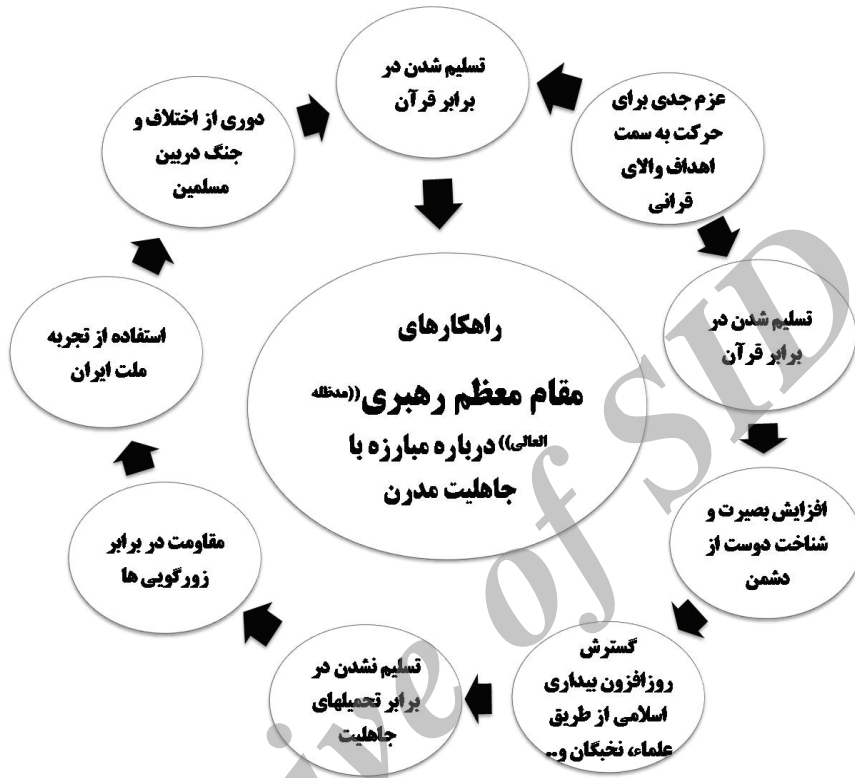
تسلیم شدن در برابر قرآن

عزم جدی برای حرکت به سمت اهداف والای قرآنی

دوری از اختلاف و جنگ دربین مسلمین

راهکارهای

مقام معظم رهبری((مدظله العالی)) درباره مبارزه با جاهلیت مدرن

استفاده از تجربه ملت ایران

تسلیم شدن در برابر قرآن

افزایش بصیرت و شناخت دوست از دشمن

مقاومت در برابر زورگویی ها

تسلیم نشدن در برابر تحمیلهای جاهلیت

گسترش روزافزون بیداری اسلامی از طریق علماء، نخبگان و..

Archive of SID